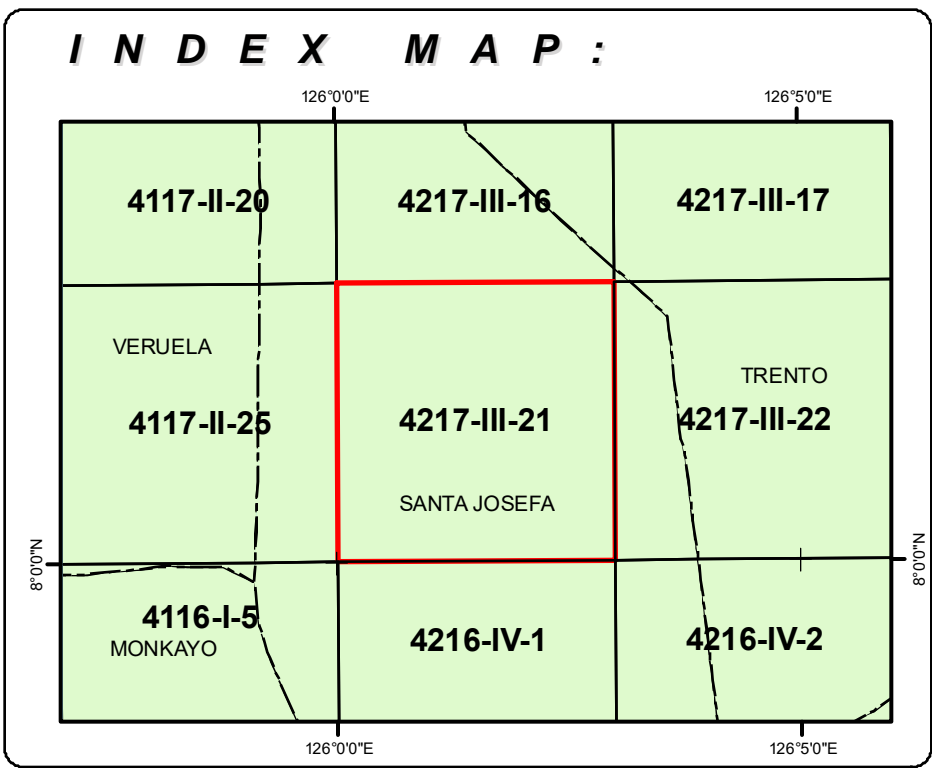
INDEX MAP:

126°0'0"E

126°5'0"E

4117-II-20

4217-III-16

4217-III-17

VERUELA

TRENTO

4117-II-25

4217-III-21

4217-III-22

SANTA JOSEFA

8°0'0"N

8°0'0"N

4116-I-5

MONKAYO

4216-IV-1

4216-IV-2

126°0'0"E

126°5'0"E